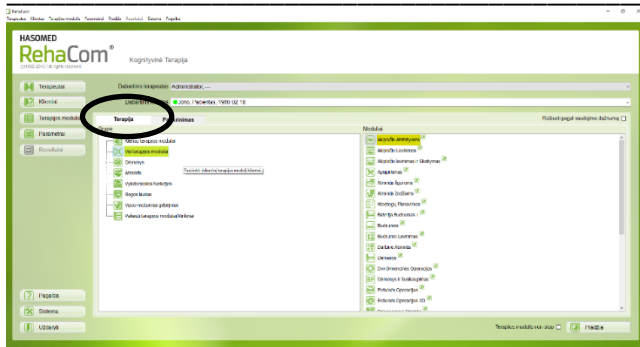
RehaCom
Terapeutai Klientai Terapijos moduliai Terminalai Rodiklis Rezultatai Sistema Pagalba

HASOMED
RehaCom®
Kognityvinė Terapija

Terapeutai
Klientai
Terapijos moduliai
Parametrai
Rezultatai

Dabartinis terapeutas: Administrator, ---
Dabartinis klientas: Jonas, Pavardenis, 1980.02.18

Terapija
Paaiškinimas

Rūšiuoti pagal naudojimo dažnumą

Grupė
Visi terapijos moduliai
Visi terapijos moduliai
Dėmesys
Atmintis
Vykdomosios funkcijos
Regos laukai
Visuomeninis pažinimas
Pažymėti terapijos moduliai/lenktinės

Parodyti dabartinį terapijos modulių kiekį

Moduliai
Aiškinti Aritmetika
Aiškinti Laukimas
Aiškinti laukimas ir Skaitymas
Apsipirkimas
Atmintis
Atminties Dvimatė
Kirkų Planavimas
Kėlimų Kodavimas
Budrumas
Budrumo Lavinimas
Darbinė Atmintis
Dėmesys
Dvi-Dimensinės Operacijos
Dėmesys ir Sutelkimas
Erdvinės Operacijos
Erdvinės Operacijos 3D

Pagalba
Sistema
Uždaryti

Terapijos modulis non-stop
Pradžia